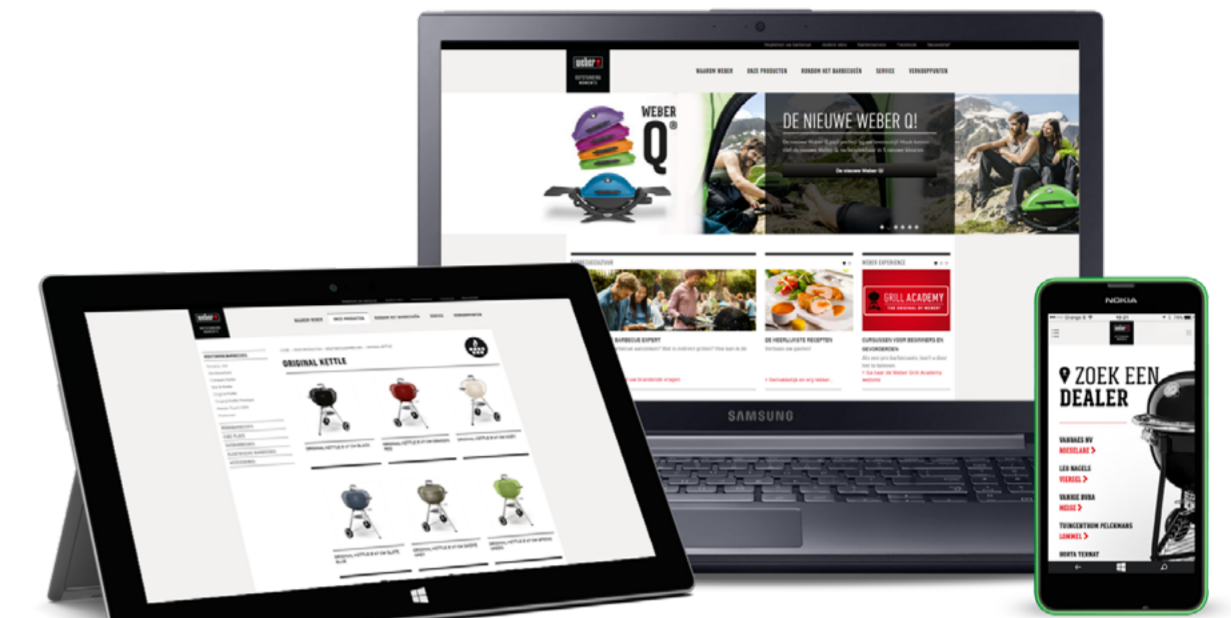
weber
OUTSTANDING MOMENTS
WAAROM WEBER
ONZE PRODUCTEN
RONDOM HET BARBECUEËN
SERVICE
VERKOOPPUNTEN

WEBER Q

DE NIEUWE WEBER Q!
De nieuwe Weber Q
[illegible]
BARBECUE EXPERT
WEBER EXPERIENCE
GRILL ACADEMY
THE ORIGINAL BY WEBER
DE HEERLIJKSTE RECEPTEN
CURSUSSEN VOOR BEGINNERS EN GEVORDERDEN

SAMSUNG

weber
OUTSTANDING MOMENTS
WAAROM WEBER
ONZE PRODUCTEN
RONDOM HET BARBECUEËN
SERVICE
VERKOOPPUNTEN
ORIGINAL KETTLE
ORIGINAL KETTLE E-5710 BLACK
ORIGINAL KETTLE E-5710 CRIMSON RED
ORIGINAL KETTLE E-5710 IVORY
ORIGINAL KETTLE E-5710 SLATE BLUE
ORIGINAL KETTLE E-5710 SMOKE GREY
ORIGINAL KETTLE E-5710 SPRING GREEN

NOKIA
weber
ZOEK EEN DEALER
VANHAES BV
ROESELARE >
LEO NAGELS
VIERSEL >
VANHIE BVBA
MEISE >
TUINCENTRUM PELCKMANS
LOMMEL >
HORTA TERNAT